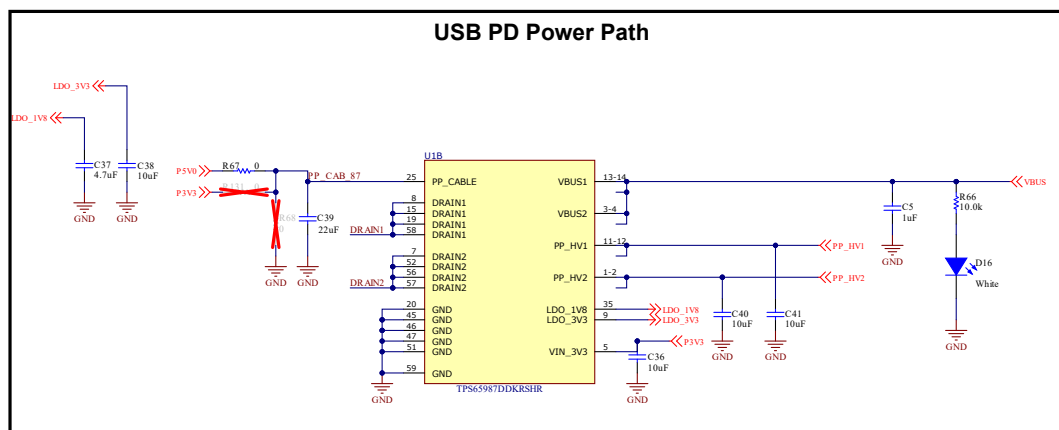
USB PD Power Path

LDO_3V3
LDO_1V8
C37 4.7uF
C38 10uF
GND
GND

P5V0
R67 0
P3V3
R131 0
R68 0
GND
PP_CAB_87
C39 22uF
GND

U1B
25 PP_CABLE
8 DRAIN1
15 DRAIN1
19 DRAIN1
58 DRAIN1
DRAIN1
7 DRAIN2
52 DRAIN2
56 DRAIN2
57 DRAIN2
DRAIN2
20 GND
45 GND
46 GND
47 GND
51 GND
59 GND
GND
TPS65987DDKRSHR

VBUS1 13-14
VBUS2 3-4
PP_HV1 11-12
PP_HV2 1-2
LDO_1V8 35
LDO_3V3 9
VIN_3V3 5

PP_HV1
PP_HV2
LDO_1V8
LDO_3V3
P3V3
C36 10uF
GND
C40 10uF
GND
C41 10uF
GND
C5 1uF
GND
VBUS
R66 10.0k
D16
White
GND